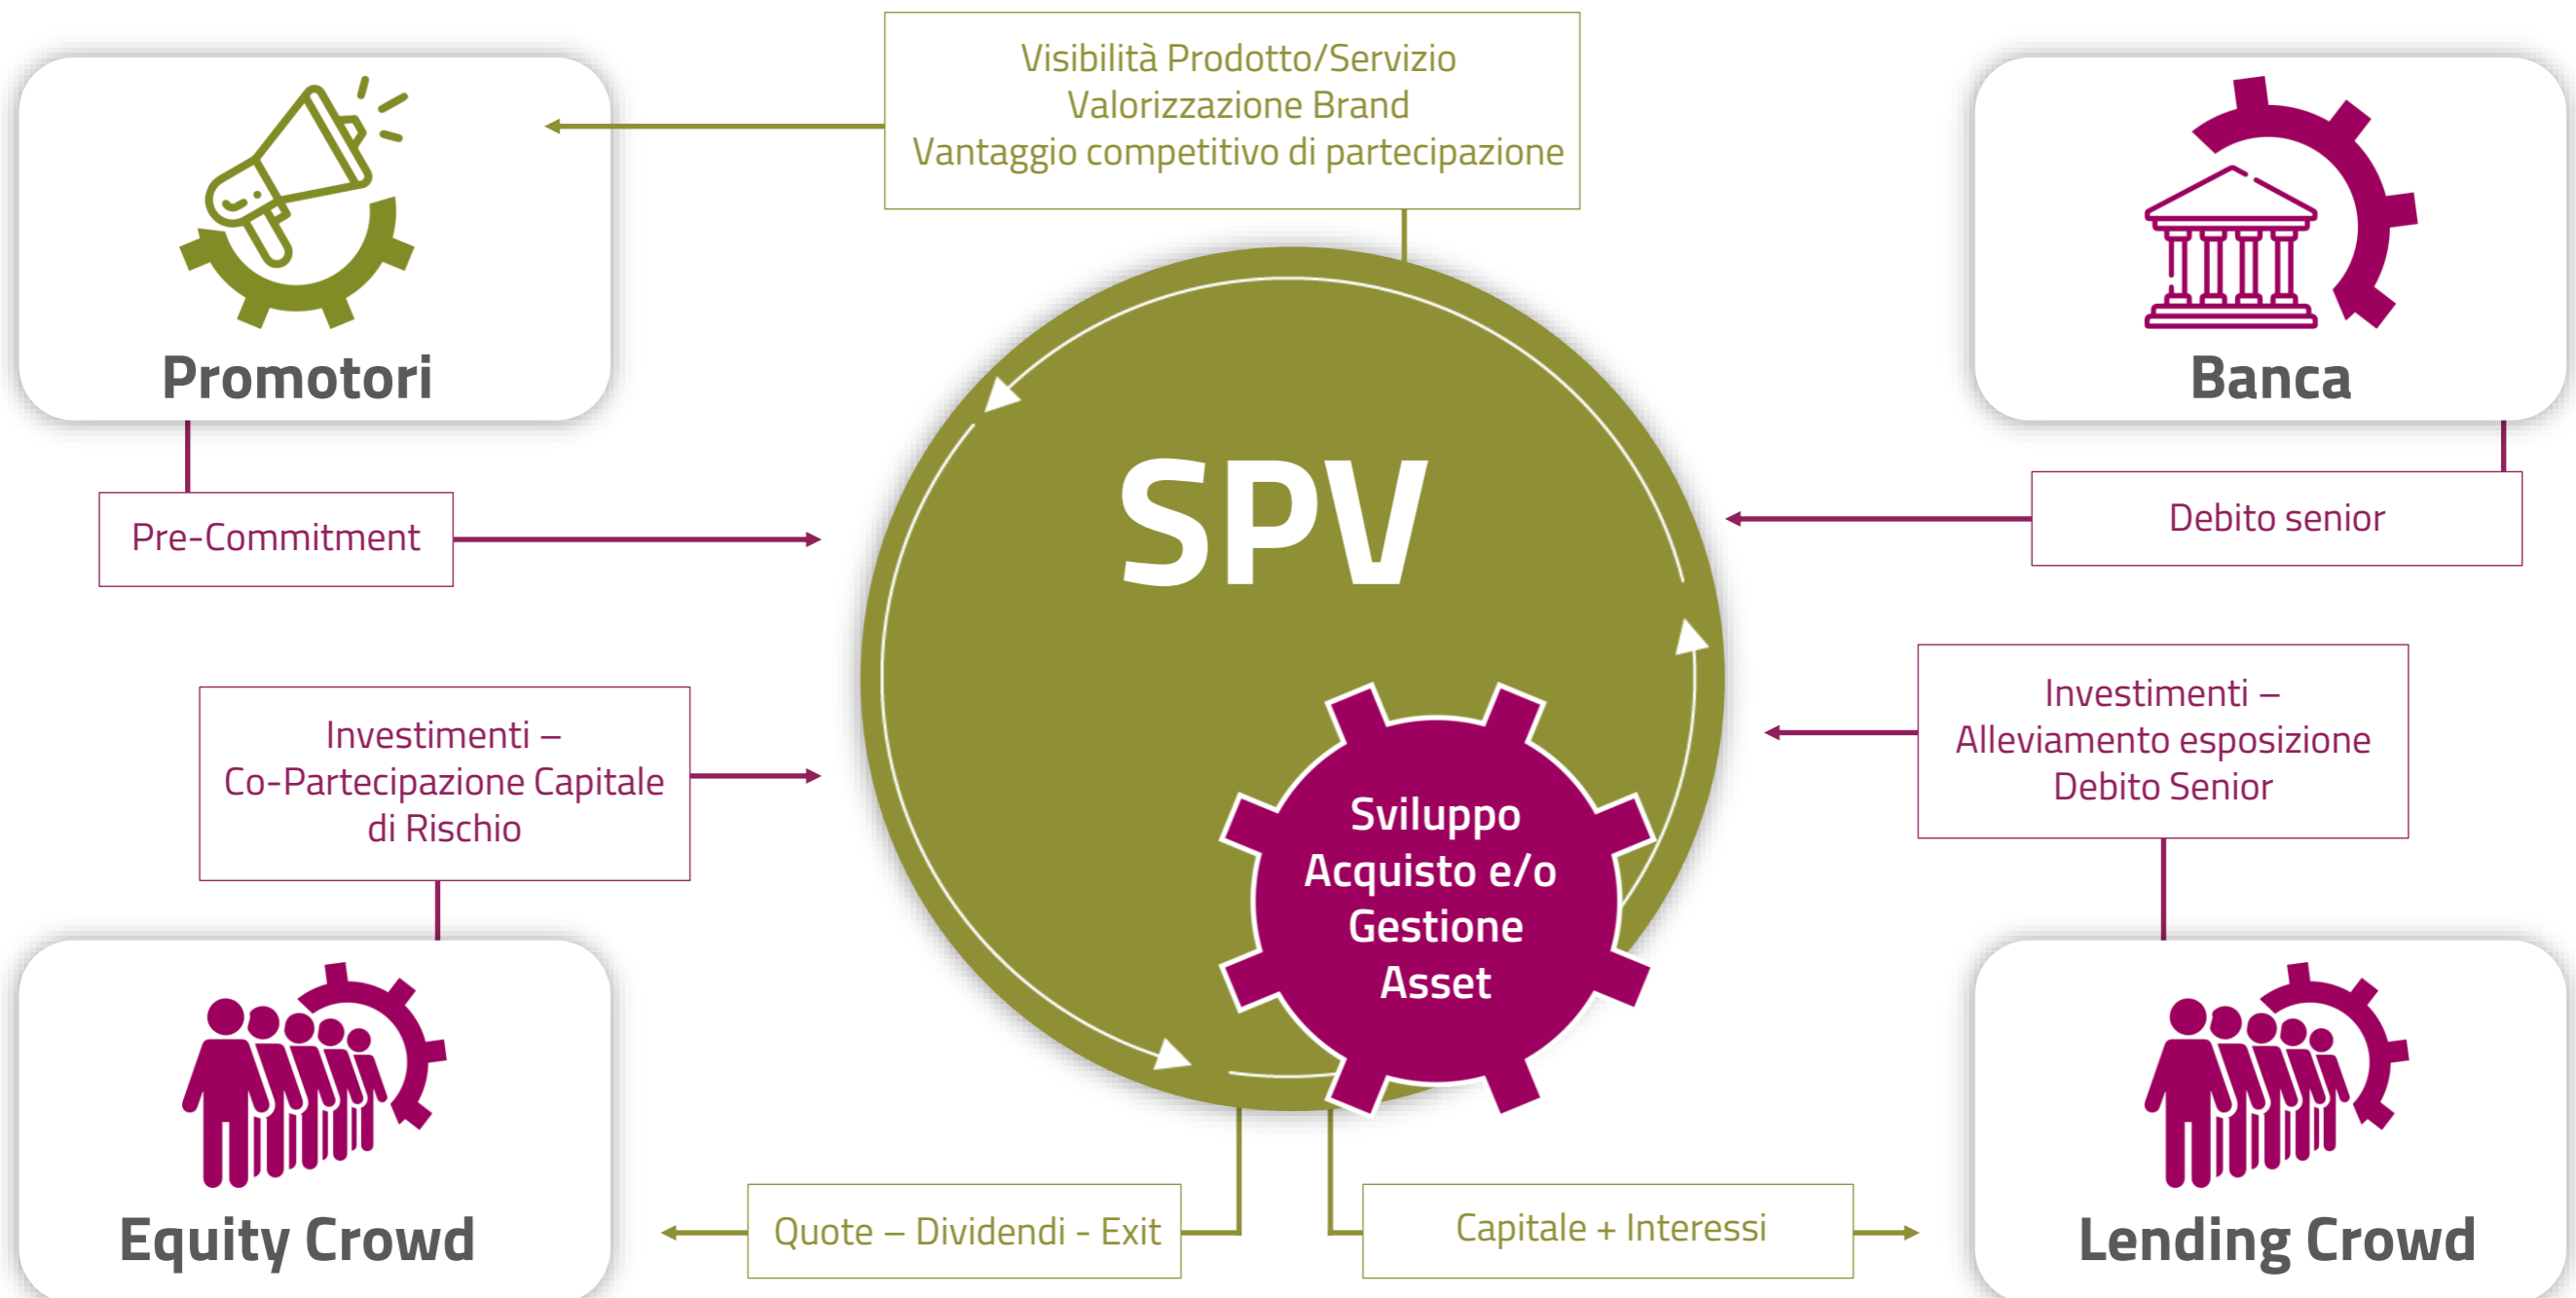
Visibilità Prodotto/Servizio
Valorizzazione Brand
Vantaggio competitivo di partecipazione

Promotori

Banca

Pre-Commitment

SPV

Debito senior

Investimenti –
Alleviamento esposizione
Debito Senior

Investimenti –
Co-Partecipazione Capitale
di Rischio

Sviluppo
Acquisto e/o
Gestione
Asset

Equity Crowd

Lending Crowd

Quote – Dividendi - Exit

Capitale + Interessi